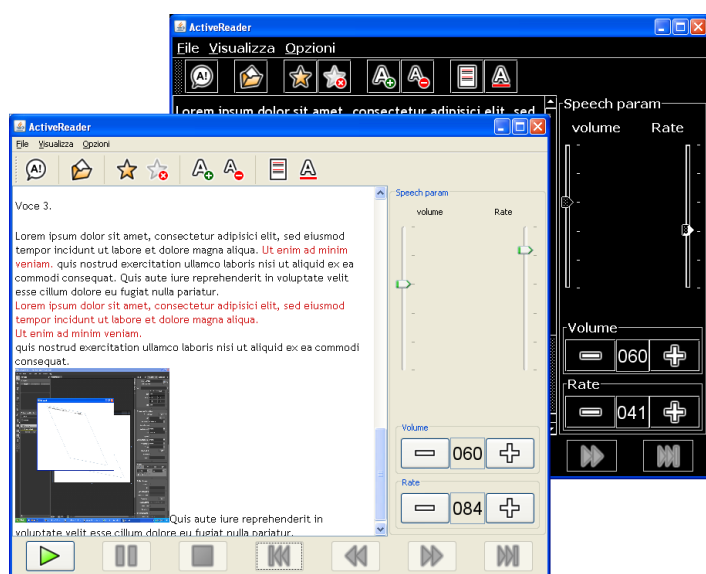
ActiveReader
File Visualizza Opzioni
Lorem ipsum dolor sit amet, consectetur adipisici elit, sed
Speech param
volume Rate
Volume
060
Rate
041

ActiveReader
File Visualizza Opzioni
Voce 3.

Lorem ipsum dolor sit amet, consectetur adipisici elit, sed eiusmod tempor incidunt ut labore et dolore magna aliqua. Ut enim ad minim veniam, quis nostrud exercitation ullamco laboris nisi ut aliquid ex ea commodi consequat. Quis aute iure reprehenderit in voluptate velit esse cillum dolore eu fugiat nulla pariatur.
Lorem ipsum dolor sit amet, consectetur adipisici elit, sed eiusmod tempor incidunt ut labore et dolore magna aliqua.
Ut enim ad minim veniam,
quis nostrud exercitation ullamco laboris nisi ut aliquid ex ea commodi consequat.
Quis aute iure reprehenderit in voluptate velit esse cillum dolore eu fugiat nulla pariatur.
Speech param
volume Rate
Volume
060
Rate
084